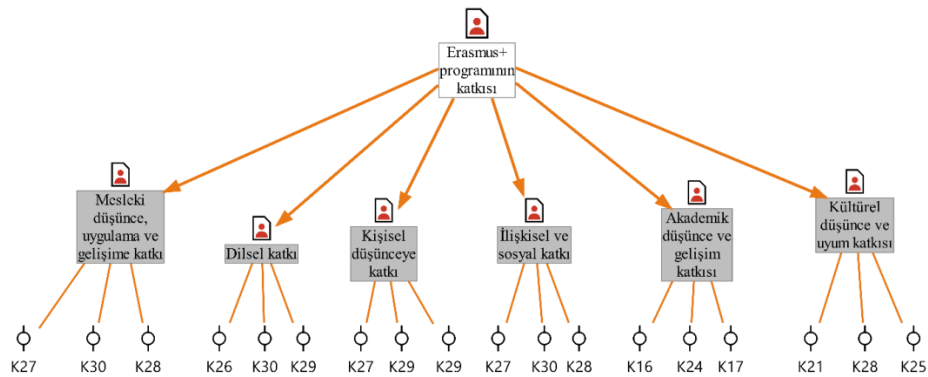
Erasmus+ programının katkısı

Mesleki düşünce, uygulama ve gelişime katkı

Dilsel katkı

Kişisel düşünceye katkı

İlişkisel ve sosyal katkı

Akademik düşünce ve gelişim katkısı

Kültürel düşünce ve uyum katkısı

K27 K30 K28

K26 K30 K29

K27 K29 K29

K27 K30 K28

K16 K24 K17

K21 K28 K25